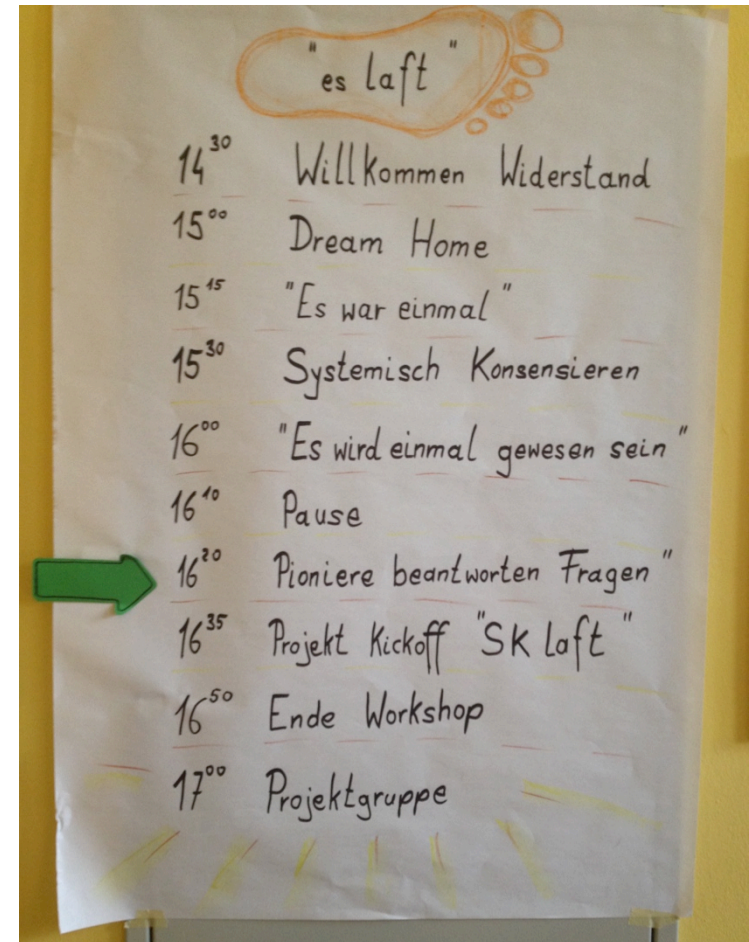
"es laft"

$14^{30}$ Willkommen Widerstand

$15^{00}$ Dream Home

$15^{15}$ "Es war einmal"

$15^{30}$ Systemisch Konsensieren

$16^{00}$ "Es wird einmal gewesen sein"

$16^{10}$ Pause

$16^{20}$ Pioniere beantworten Fragen"

$16^{35}$ Projekt Kickoff "SK laft"

$16^{50}$ Ende Workshop

$17^{00}$ Projektgruppe